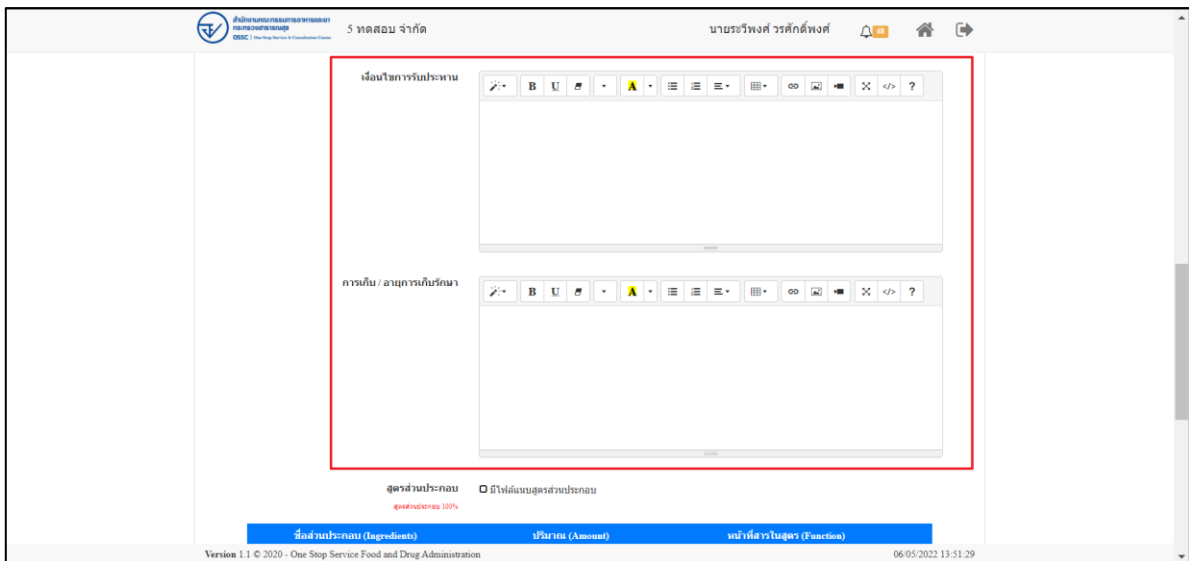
สำนักงานคณะกรรมการอาหารและยา กระทรวงสาธารณสุข
OSSC | One Stop Service & Consultation Center

5 ทดสอบ จำกัด

นายธะวีพงศ์ วรศักดิ์พงศ์

เงื่อนไขการรับประทาน

B U A ?

การเก็บ / อายุการเก็บรักษา

B U A ?

สูตรส่วนประกอบ

สูตรส่วนประกอบ 100%

มีไฟล์แนบสูตรส่วนประกอบ

| ชื่อส่วนประกอบ (Ingredients) | ปริมาณ (Amount) | หน้าที่สารในสูตร (Function) |
|---|---|---|

Version 1.1 © 2020 - One Stop Service Food and Drug Administration

06/05/2022 13:51:29